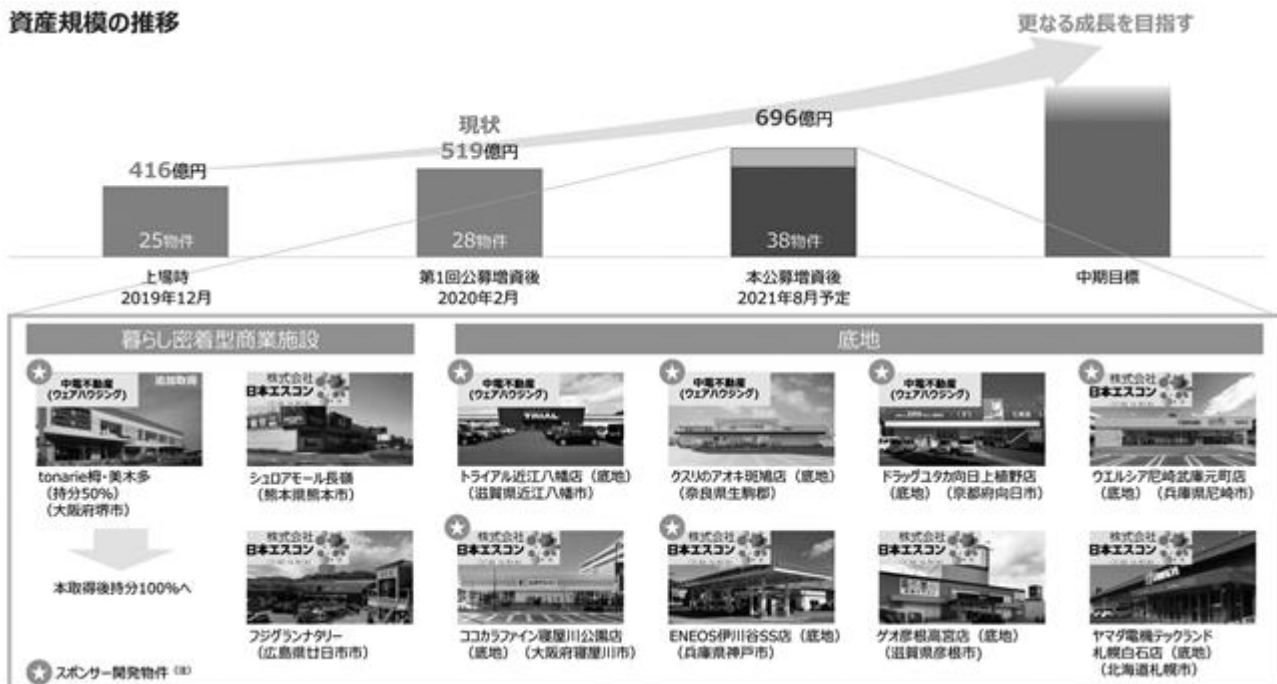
資産規模の推移

更なる成長を目指す

416億円
25物件

現状
519億円
28物件

696億円
38物件

上場時
2019年12月

第1回公募増資後
2020年2月

本公募増資後
2021年8月予定

中期目標

暮らし密着型商業施設

底地

中電不動産
（ウェアハウジング）
追加取得

tonarie栂・美木多
（持分50%）
（大阪府堺市）

本取得後持分100%へ

株式会社
日本エスコン

シュロアモール長嶺
（熊本県熊本市）

株式会社
日本エスコン

フジグランナタリー
（広島県廿日市市）

中電不動産
（ウェアハウジング）

トライアル近江八幡店（底地）
（滋賀県近江八幡市）

株式会社
日本エスコン

ココカラファイン寝屋川公園店
（底地）（大阪府寝屋川市）

中電不動産
（ウェアハウジング）

クスリのアオキ斑鳩店（底地）
（奈良県生駒郡）

株式会社
日本エスコン

ENEOS伊川谷SS店（底地）
（兵庫県神戸市）

中電不動産
（ウェアハウジング）

ドラッグユタカ向日上植野店
（底地）（京都府向日市）

株式会社
日本エスコン

ゲオ彦根高宮店（底地）
（滋賀県彦根市）

株式会社
日本エスコン

ウエルシア尼崎武庫元町店
（底地）（兵庫県尼崎市）

株式会社
日本エスコン

ヤマダ電機テックランド
札幌白石店（底地）
（北海道札幌市）

スポンサー開発物件（注）